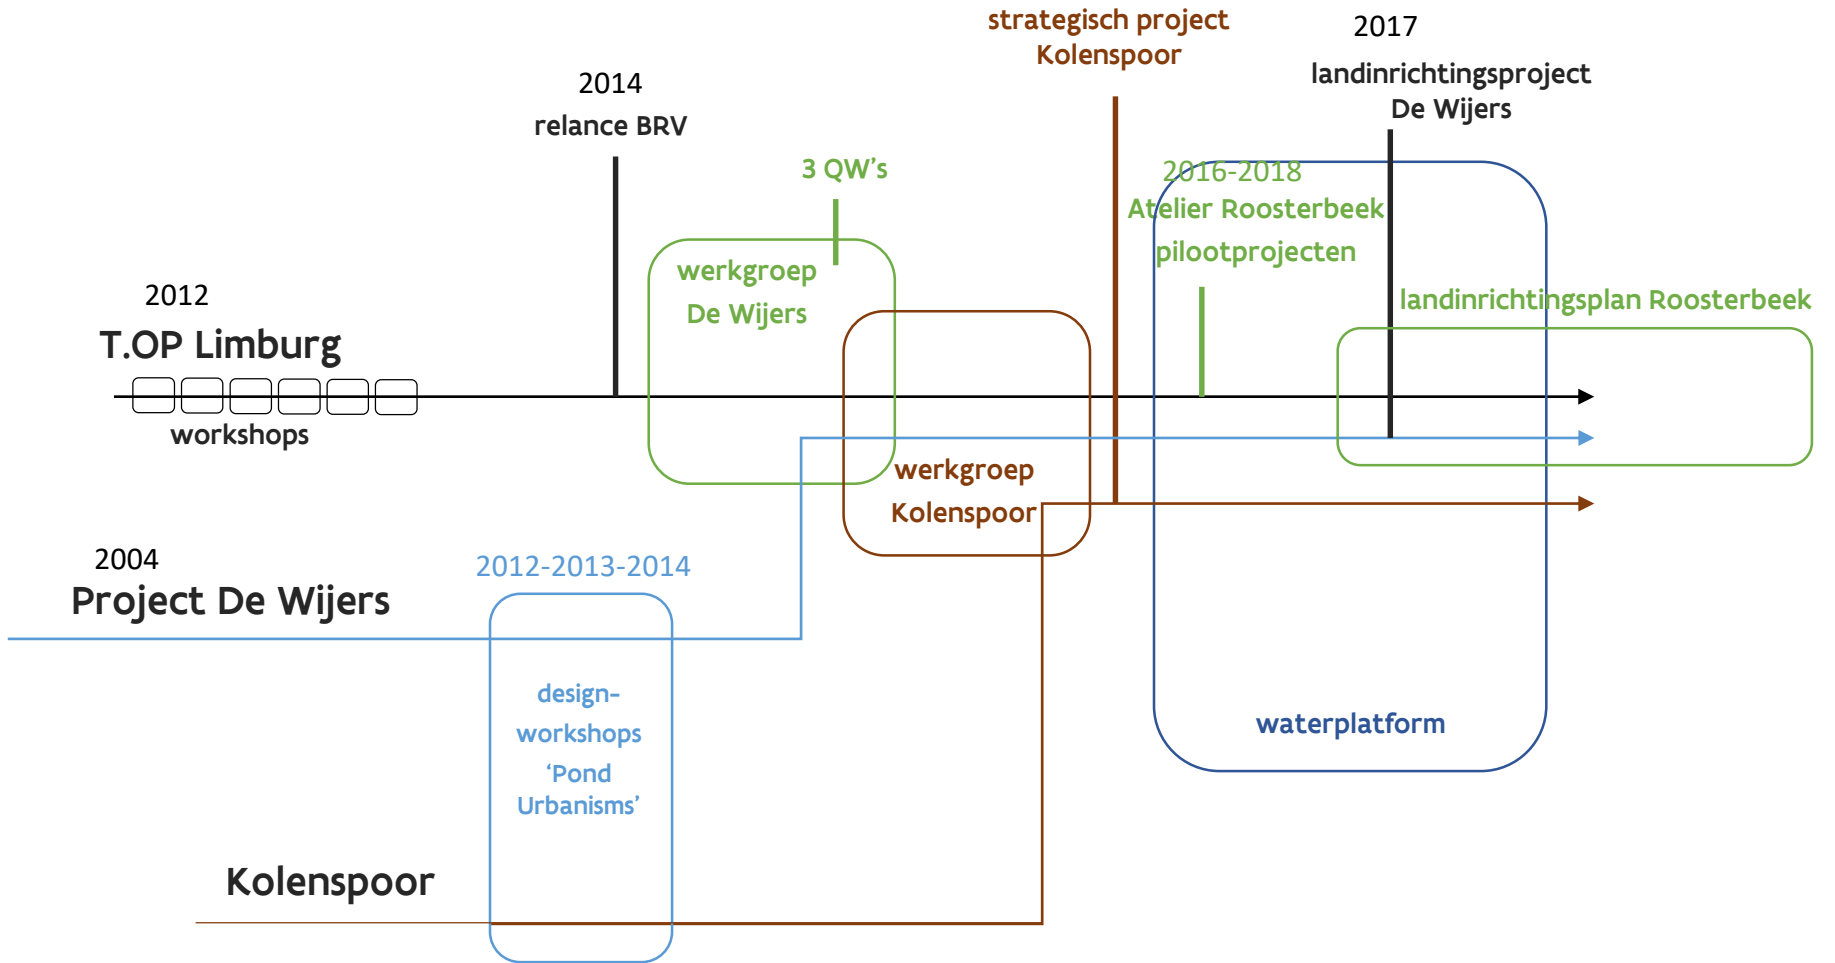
strategisch project Kolenspoor

2017
landinrichtingsproject De Wijers

2014
relance BRV

3 QW's

2016-2018
Atelier Roosterbeek
pilootprojecten

werkgroep De Wijers

landinrichtingsplan Roosterbeek

2012
T.OP Limburg

workshops

werkgroep Kolenspoor

2004
Project De Wijers

2012-2013-2014

design-workshops 'Pond Urbanisms'

waterplatform

Kolenspoor